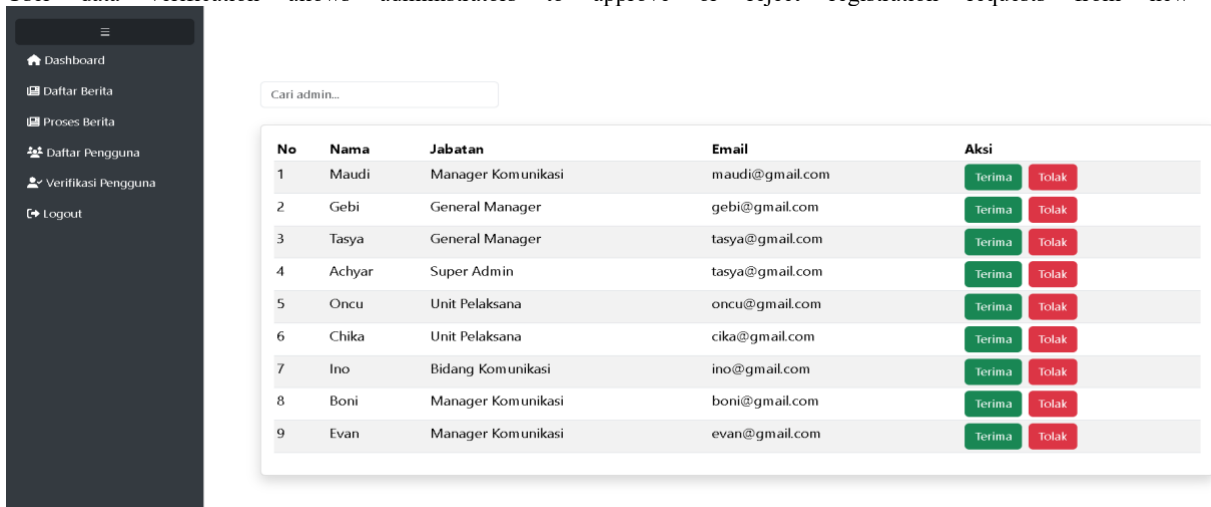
User data verification allows administrators to approve or reject registration requests from new

≡

Dashboard
Daftar Berita
Proses Berita
Daftar Pengguna
Verifikasi Pengguna
Logout

Cari admin...

| No | Nama | Jabatan | Email | Aksi |
|---|---|---|---|---|
| 1 | Maudi | Manager Komunikasi | maudi@gmail.com | Terima Tolak |
| 2 | Gebi | General Manager | gebi@gmail.com | Terima Tolak |
| 3 | Tasya | General Manager | tasya@gmail.com | Terima Tolak |
| 4 | Achyar | Super Admin | tasya@gmail.com | Terima Tolak |
| 5 | Oncu | Unit Pelaksana | oncu@gmail.com | Terima Tolak |
| 6 | Chika | Unit Pelaksana | cika@gmail.com | Terima Tolak |
| 7 | Ino | Bidang Komunikasi | ino@gmail.com | Terima Tolak |
| 8 | Boni | Manager Komunikasi | boni@gmail.com | Terima Tolak |
| 9 | Evan | Manager Komunikasi | evan@gmail.com | Terima Tolak |